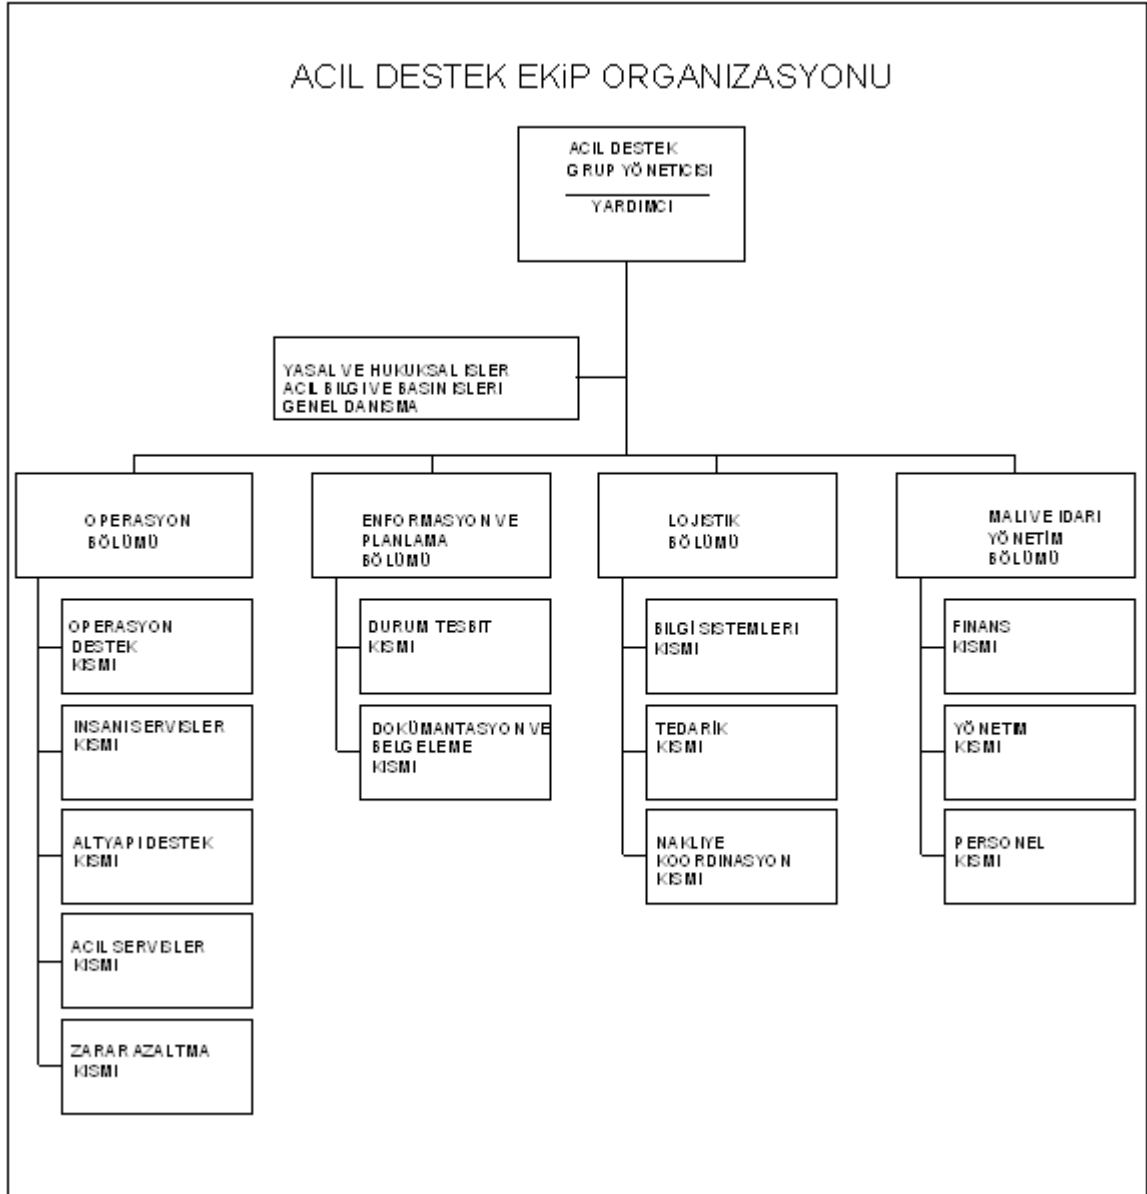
ACIL DESTEK EKiP ORGANIZASYONU

ACIL DESTEK GRUP YÖNETICISI

YARDIMCI

YASAL VE HUKUKSAL ISLER
ACIL BILGI VE BASIN ISLERI
GENEL DANISMA

OPERASYON BÖLÜMÜ

ENFORMASYON VE PLANLAMA BÖLÜMÜ

LOJISTIK BÖLÜMÜ

MALI VE IDARI YÖNETIM BÖLÜMÜ

OPERASYON DESTEK KISMI

INSANI SERVISLER KISMI

ALTYAPI DESTEK KISMI

ACIL SERVISLER KISMI

ZARAR AZALTMA KISMI

DURUM TESBIT KISMI

DOKÜMANTASYON VE BELGELEME KISMI

BILGI SISTEMLERI KISMI

TEDARIK KISMI

NAKLIYE KOORDINASYON KISMI

FINANS KISMI

YÖNETIM KISMI

PERSONEL KISMI